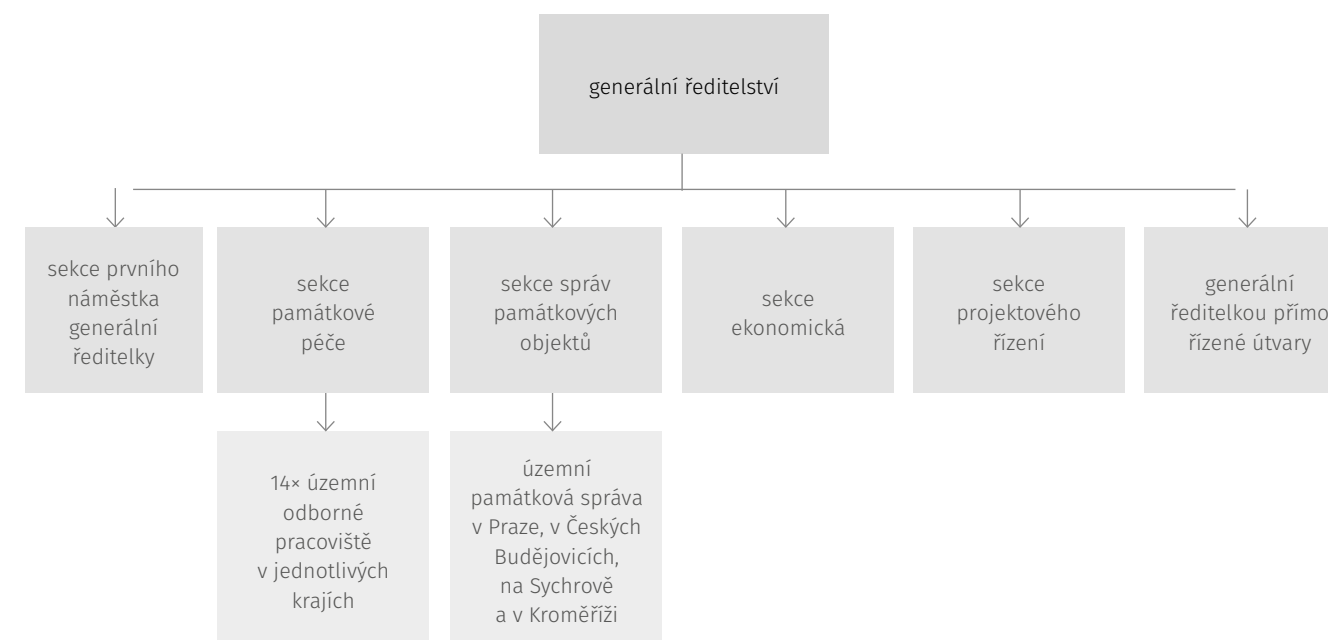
generální ředitelství

sekce prvního náměstka generální ředitelky

sekce památkové péče

sekce správ památkových objektů

sekce ekonomická

sekce projektového řízení

generální ředitelkou přímo řízené útvary

14× územní odborné pracoviště v jednotlivých krajích

územní památková správa v Praze, v Českých Budějovicích, na Sychrově a v Kroměříži